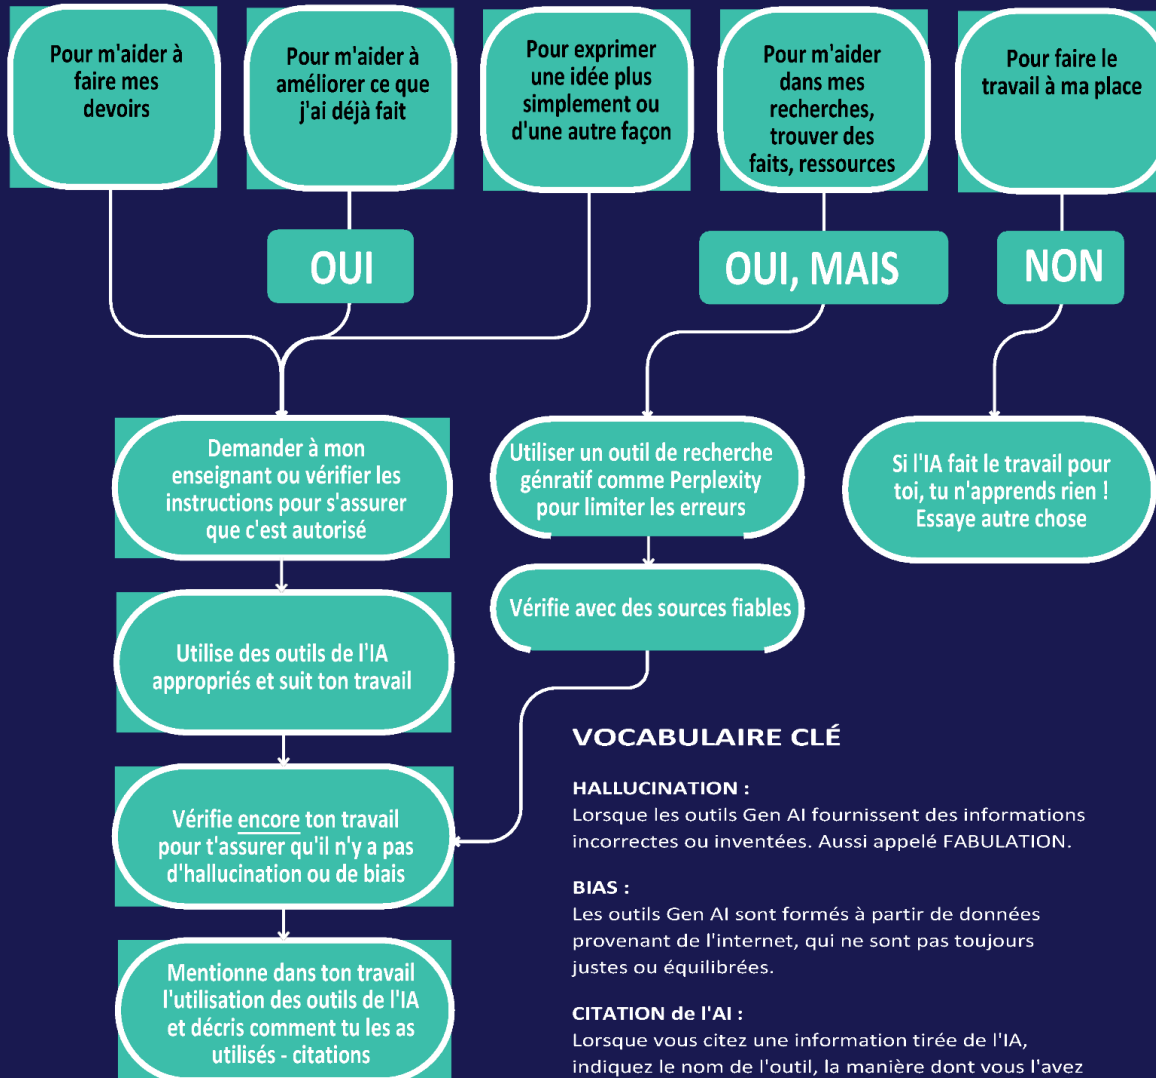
Pour m'aider à faire mes devoirs

Pour m'aider à améliorer ce que j'ai déjà fait

Pour exprimer une idée plus simplement ou d'une autre façon

Pour m'aider dans mes recherches, trouver des faits, ressources

Pour faire le travail à ma place

OUI

OUI, MAIS

NON

Demander à mon enseignant ou vérifier les instructions pour s'assurer que c'est autorisé

Utiliser un outil de recherche génratif comme Perplexity pour limiter les erreurs

Si l'IA fait le travail pour toi, tu n'apprends rien ! Essaye autre chose

Vérifie avec des sources fiables

Utilise des outils de l'IA appropriés et suit ton travail

Vérifie encore ton travail pour t'assurer qu'il n'y a pas d'hallucination ou de biais

Mentionne dans ton travail l'utilisation des outils de l'IA et décris comment tu les as utilisés - citations

VOCABULAIRE CLÉ

HALLUCINATION :
Lorsque les outils Gen AI fournissent des informations incorrectes ou inventées. Aussi appelé FABULATION.

BIAS :
Les outils Gen AI sont formés à partir de données provenant de l'internet, qui ne sont pas toujours justes ou équilibrées.

CITATION de l'AI :
Lorsque vous citez une information tirée de l'IA, indiquez le nom de l'outil, la manière dont vous l'avez